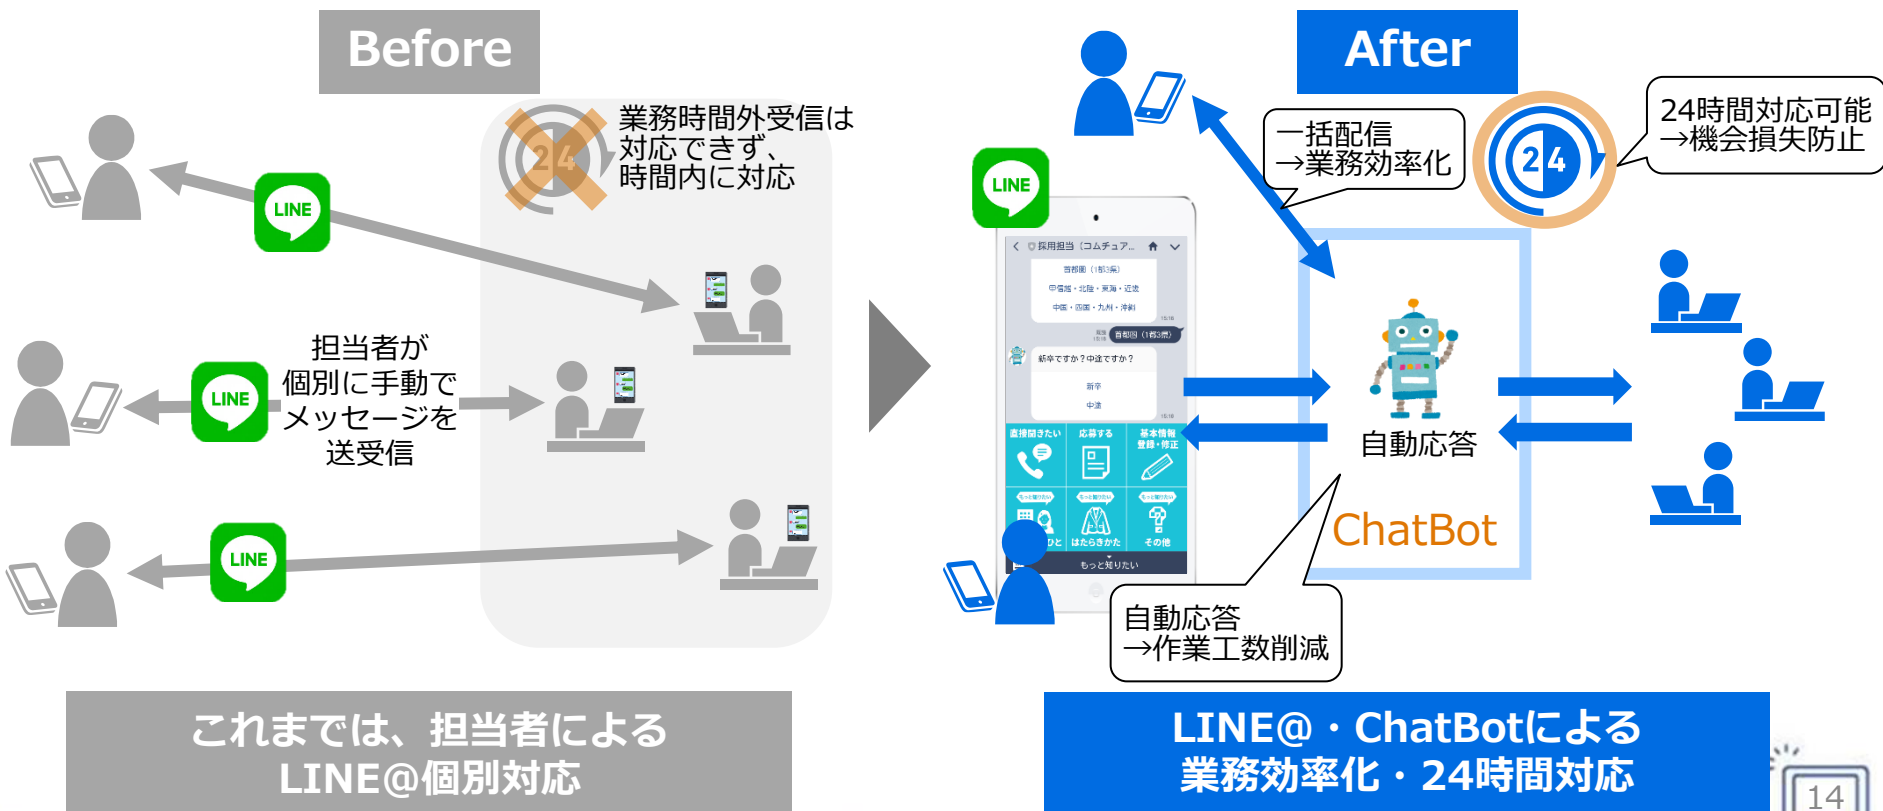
Before

業務時間外受信は対応できず、時間内に対応

24

LINE

担当者が個別に手動でメッセージを送受信

LINE

LINE

これまでは、担当者による
LINE@個別対応

After

LINE

一括配信
→業務効率化

24

24時間対応可能
→機会損失防止

採用担当（コムチュア...

首都圏（1都3県）
甲信越・北陸・東海・近畿
中国・四国・九州・沖縄

首都圏（1都3県）

新卒ですか？中途ですか？
新卒
中途

直接聞きたい
応募する
基本情報登録・修正

ひと
はたらきかた
その他

もっと知りたい

自動応答

ChatBot

自動応答
→作業工数削減

LINE@・ChatBotによる
業務効率化・24時間対応

14